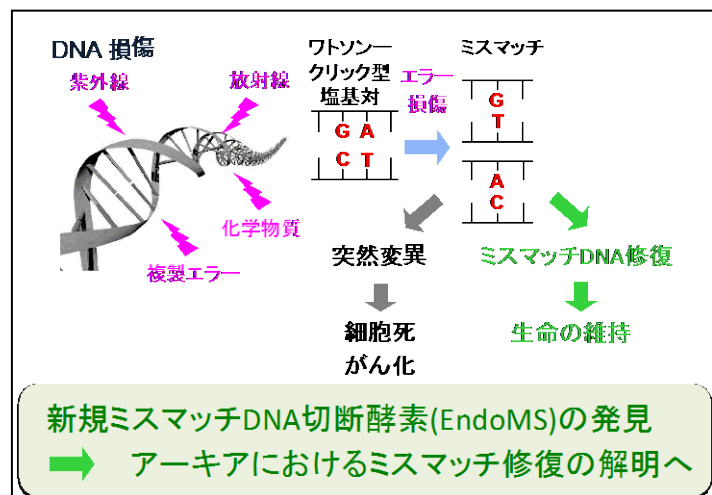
DNA 損傷

紫外線

放射線

化学物質

複製エラー

ワトソン―クリック型塩基対

G A
C T

エラー
損傷

ミスマッチ

G
T

A
C

突然変異

ミスマッチDNA修復

細胞死
がん化

生命の維持

新規ミスマッチDNA切断酵素(EndoMS)の発見

アーキアにおけるミスマッチ修復の解明へ